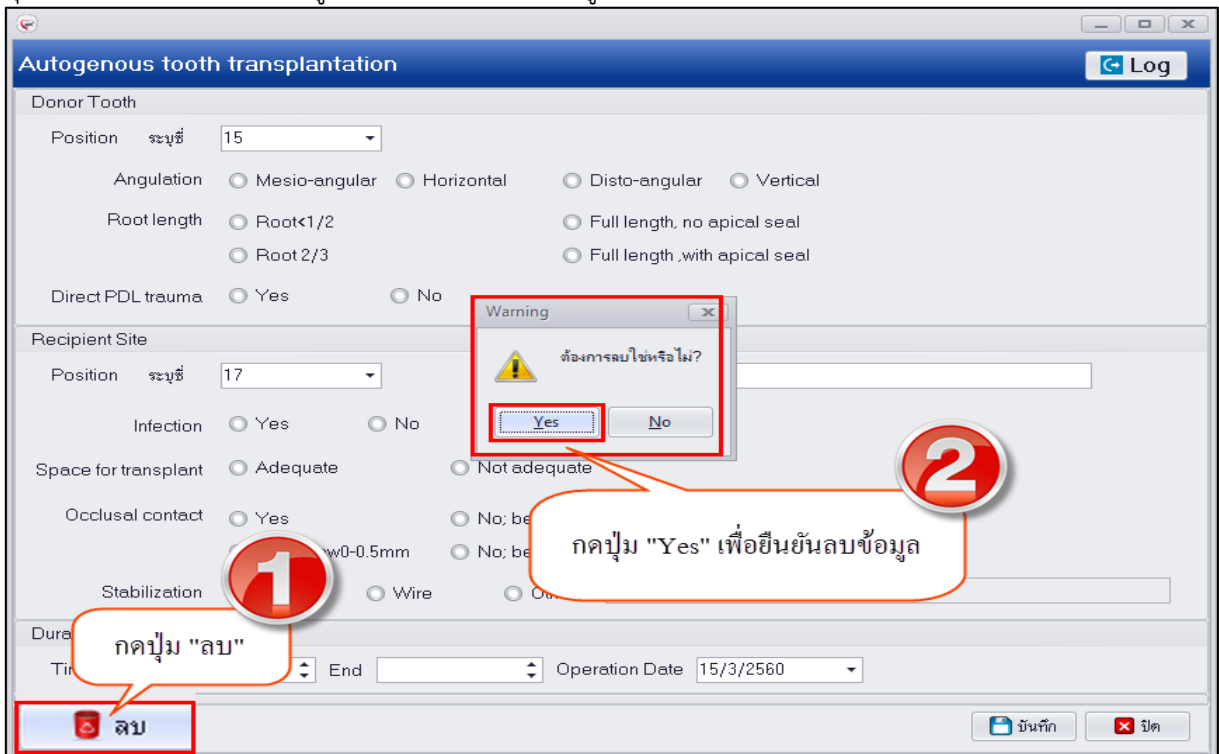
Autogenous tooth transplantation

Log

Donor Tooth

Position ระบุซี่ 15

Angulation Mesio-angular Horizontal Disto-angular Vertical

Root length Root<1/2 Full length, no apical seal

Root 2/3 Full length ,with apical seal

Direct PDL trauma Yes No

Warning

ต้องการลบใช่หรือไม่?

Yes No

Recipient Site

Position ระบุซี่ 17

Infection Yes No

Space for transplant Adequate Not adequate

Occlusal contact Yes No; be

w0-0.5mm No; be

กดปุ่ม "Yes" เพื่อยืนยันลบข้อมูล

Stabilization Wire Ot

Dura

กดปุ่ม "ลบ"

Ti End Operation Date 15/3/2560

ลบ

บันทึก ปิด